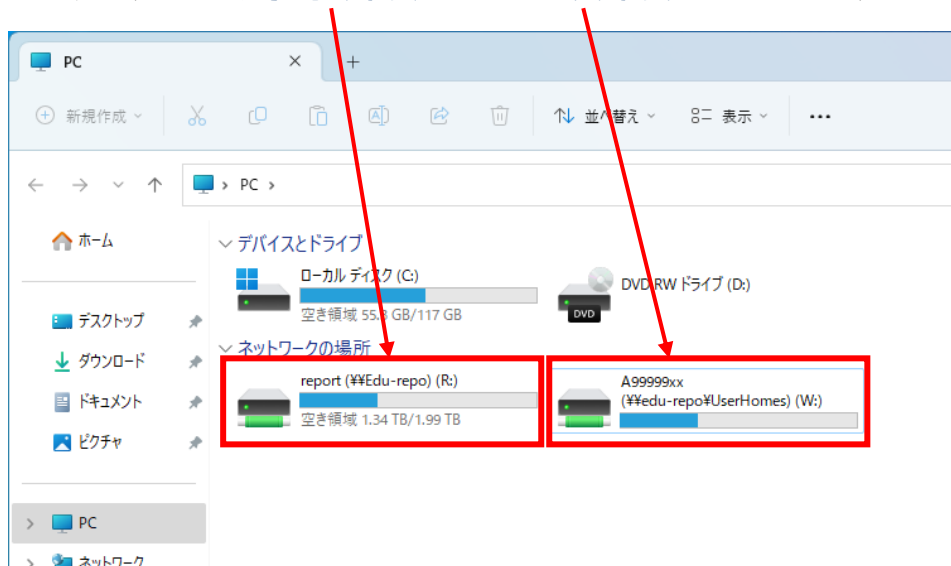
PC

新規作成

並べ替え

表示

...

PC >

ホーム

デスクトップ

ダウンロード

ドキュメント

ピクチャ

PC

ネットワーク

デバイスとドライブ

ローカル ディスク (C:)

空き領域 55.3 GB/117 GB

DVD RW ドライブ (D:)

DVD

ネットワークの場所

report (¥¥Edu-repo) (R:)

空き領域 1.34 TB/1.99 TB

A99999xx (¥¥edu-repo¥UserHomes) (W:)